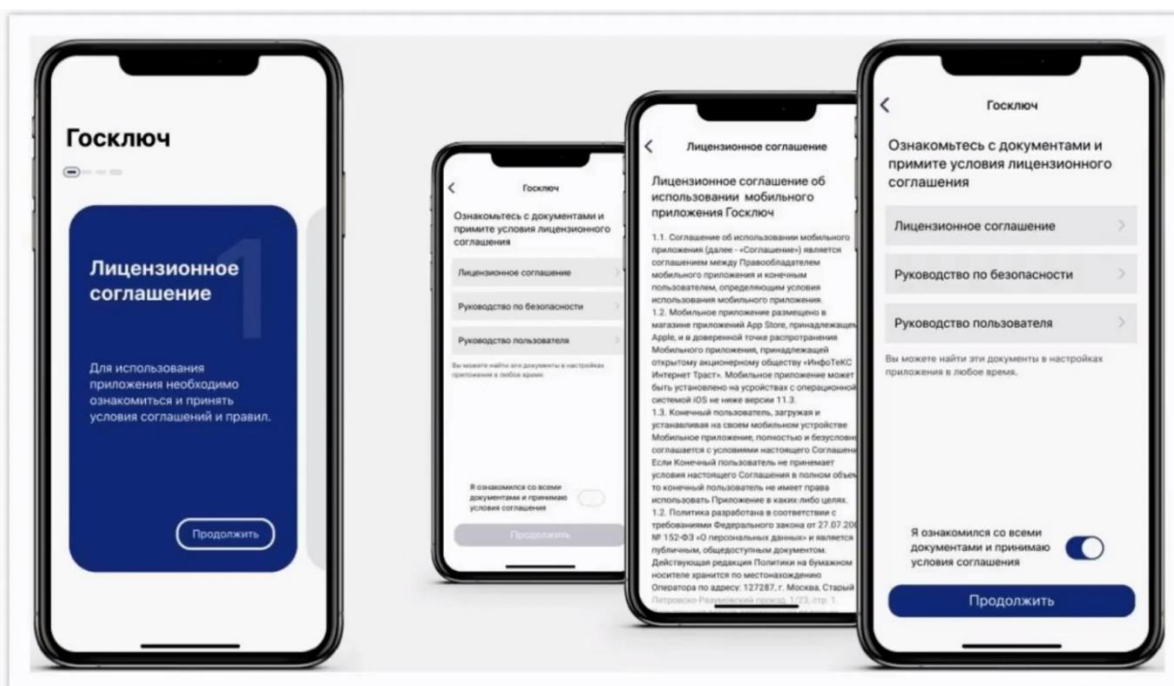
Госключ

1

Лицензионное соглашение

Для использования приложения необходимо ознакомиться и принять условия соглашений и правил.

Продолжить

Госключ

Ознакомьтесь с документами и примите условия лицензионного соглашения

Лицензионное соглашение

Руководство по безопасности

Руководство пользователя

Вы можете найти эти документы в настройках приложения в любое время.

Я ознакомился со всеми документами и принимаю условия соглашения

Продолжить

Лицензионное соглашение

Лицензионное соглашение об использовании мобильного приложения Госключ

1.1. Соглашение об использовании мобильного приложения (далее - «Соглашение») является соглашением между Правообладателем мобильного приложения и конечным пользователем, определяющим условия использования мобильного приложения.
1.2. Мобильное приложение размещено в магазине приложений App Store, принадлежащ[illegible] Apple, и в доверенной точке распространения Мобильного приложения, принадлежащей открытому акционерному обществу «ИнфоТеКС Интернет Траст». Мобильное приложение может быть установлено на устройствах с операционной системой iOS не ниже версии 11.3.
1.3. Конечный пользователь, загружая и устанавливая на своем мобильном устройстве Мобильное приложение, полностью и безусловн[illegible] соглашается с условиями настоящего Соглашени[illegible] Если Конечный пользователь не принимает условия настоящего Соглашения в полном объе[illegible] то конечный пользователь не имеет права использовать Приложение в каких либо целях.
1.2. Политика разработана в соответствии с требованиями Федерального закона от 27.07.20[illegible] № 152-ФЗ «О персональных данных» и является публичным, общедоступным документом. Действующая редакция Политики на бумажном носителе хранится по местонахождению Оператора по адресу: 127287, г. Москва, Старый Петровско-Разумовский проезд, 1/23, стр. 1.

Госключ

Ознакомьтесь с документами и примите условия лицензионного соглашения

Лицензионное соглашение

Руководство по безопасности

Руководство пользователя

Вы можете найти эти документы в настройках приложения в любое время.

Я ознакомился со всеми документами и принимаю условия соглашения

Продолжить